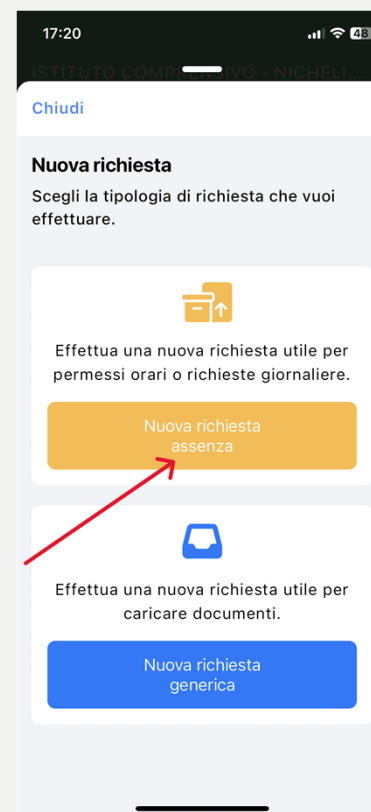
17:20

48

ISTITUTO COMPR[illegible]IVO - NICHELI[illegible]

Chiudi

Nuova richiesta

Scegli la tipologia di richiesta che vuoi effettuare.

Effettua una nuova richiesta utile per permessi orari o richieste giornaliere.

Nuova richiesta assenza

Effettua una nuova richiesta utile per caricare documenti.

Nuova richiesta generica